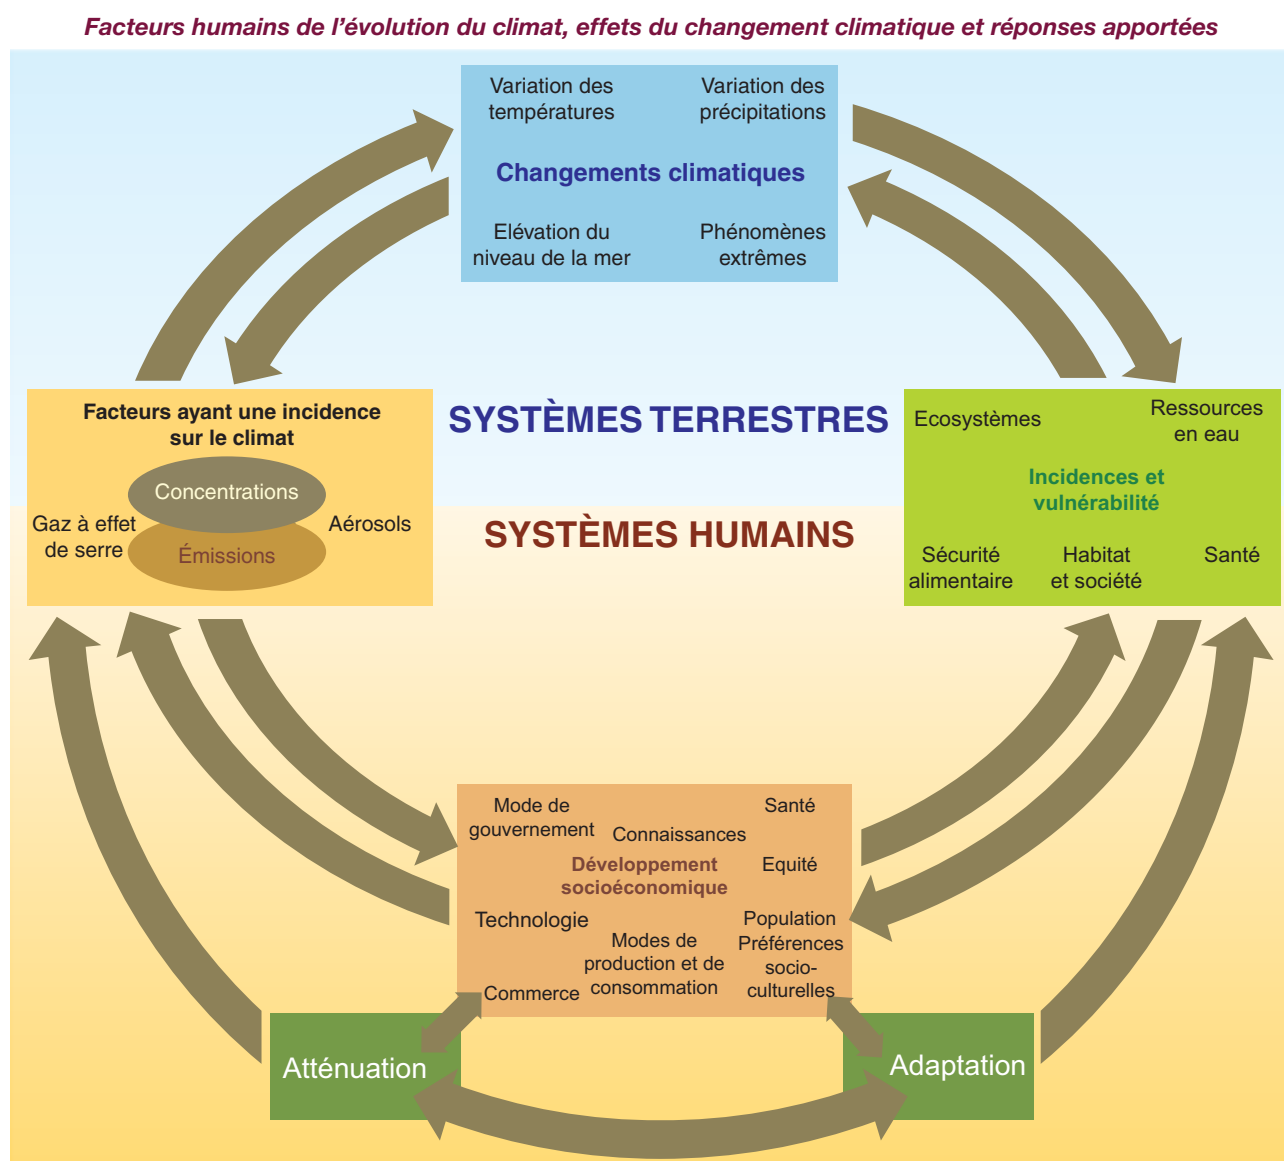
Facteurs humains de l'évolution du climat, effets du changement climatique et réponses apportées

Variation des températures

Variation des précipitations

Changements climatiques

Elévation du niveau de la mer

Phénomènes extrêmes

Facteurs ayant une incidence sur le climat

Concentrations

Gaz à effet de serre

Aérosols

Émissions

SYSTÈMES TERRESTRES

SYSTÈMES HUMAINS

Ecosystèmes

Ressources en eau

Incidences et vulnérabilité

Sécurité alimentaire

Habitat et société

Santé

Mode de gouvernement

Santé

Connaissances

Développement socioéconomique

Equité

Technologie

Population

Préférences socio-culturelles

Modes de production et de consommation

Commerce

Atténuation

Adaptation